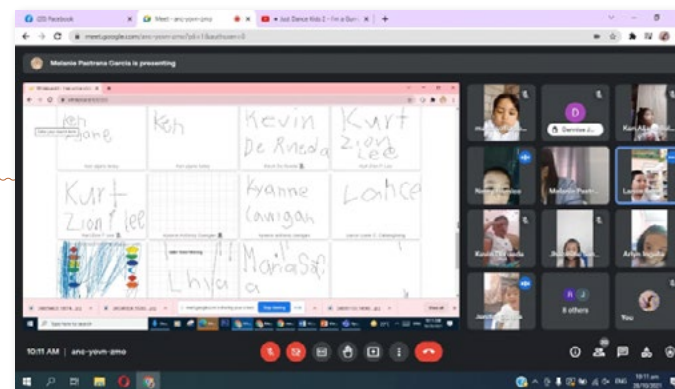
CIS Facebook
Meet - ano-yovn-amo
Just Dance Kids 2 - I'm a Gum...
meet.google.com/ano-yovn-amo?pli=1&authuser=0

Melanie Pastrana Garcia is presenting

Ken Jaine

Ken

Kevin De Rueda

Kurt Zion Lee

Kurt Zion Lee

Kyanne Cawigan

Lance

Lhya

Maria Sof

Denise J...

Melanie Pastr...

8 others

You

10:11 AM | ano-yovn-amo

10:11 am
28/10/2021